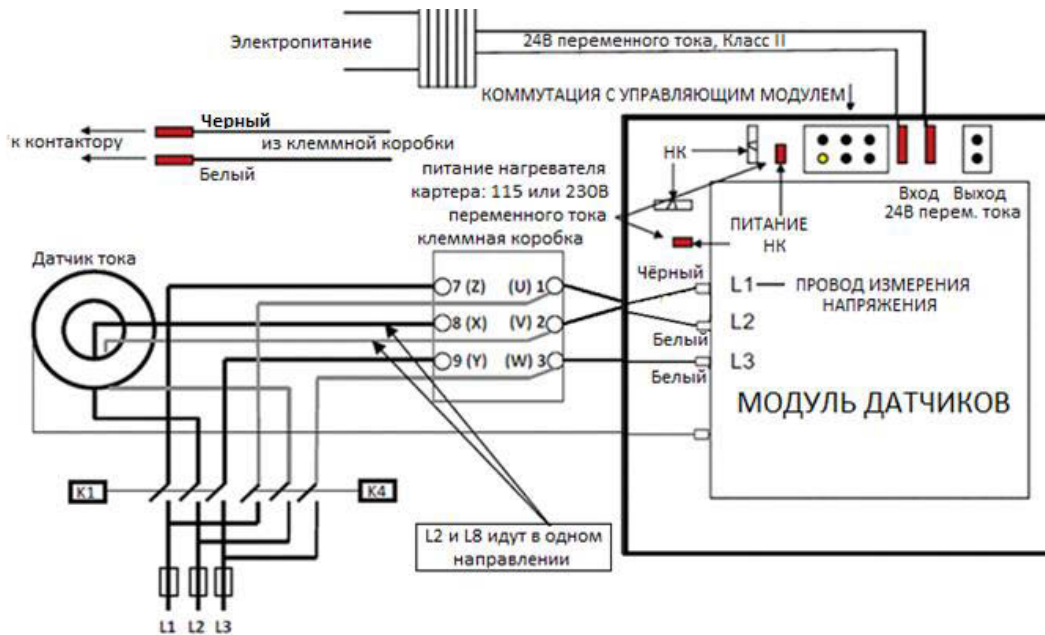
Электропитание

24В переменного тока, Класс II

КОММУТАЦИЯ С УПРАВЛЯЮЩИМ МОДУЛЕМ

Черный

к контактору

из клеммной коробки

Белый

питание нагревателя картера: 115 или 230В переменного тока

НК

ПИТАНИЕ НК

Вход 24В перем. тока

Выход

клеммная коробка

Датчик тока

7 (Z)

(U) 1

8 (X)

(V) 2

9 (Y)

(W) 3

Чёрный

L1

ПРОВОД ИЗМЕРЕНИЯ НАПРЯЖЕНИЯ

Белый

L2

Белый

L3

МОДУЛЬ ДАТЧИКОВ

K1

K4

L2 и L8 идут в одном направлении

L1 L2 L3